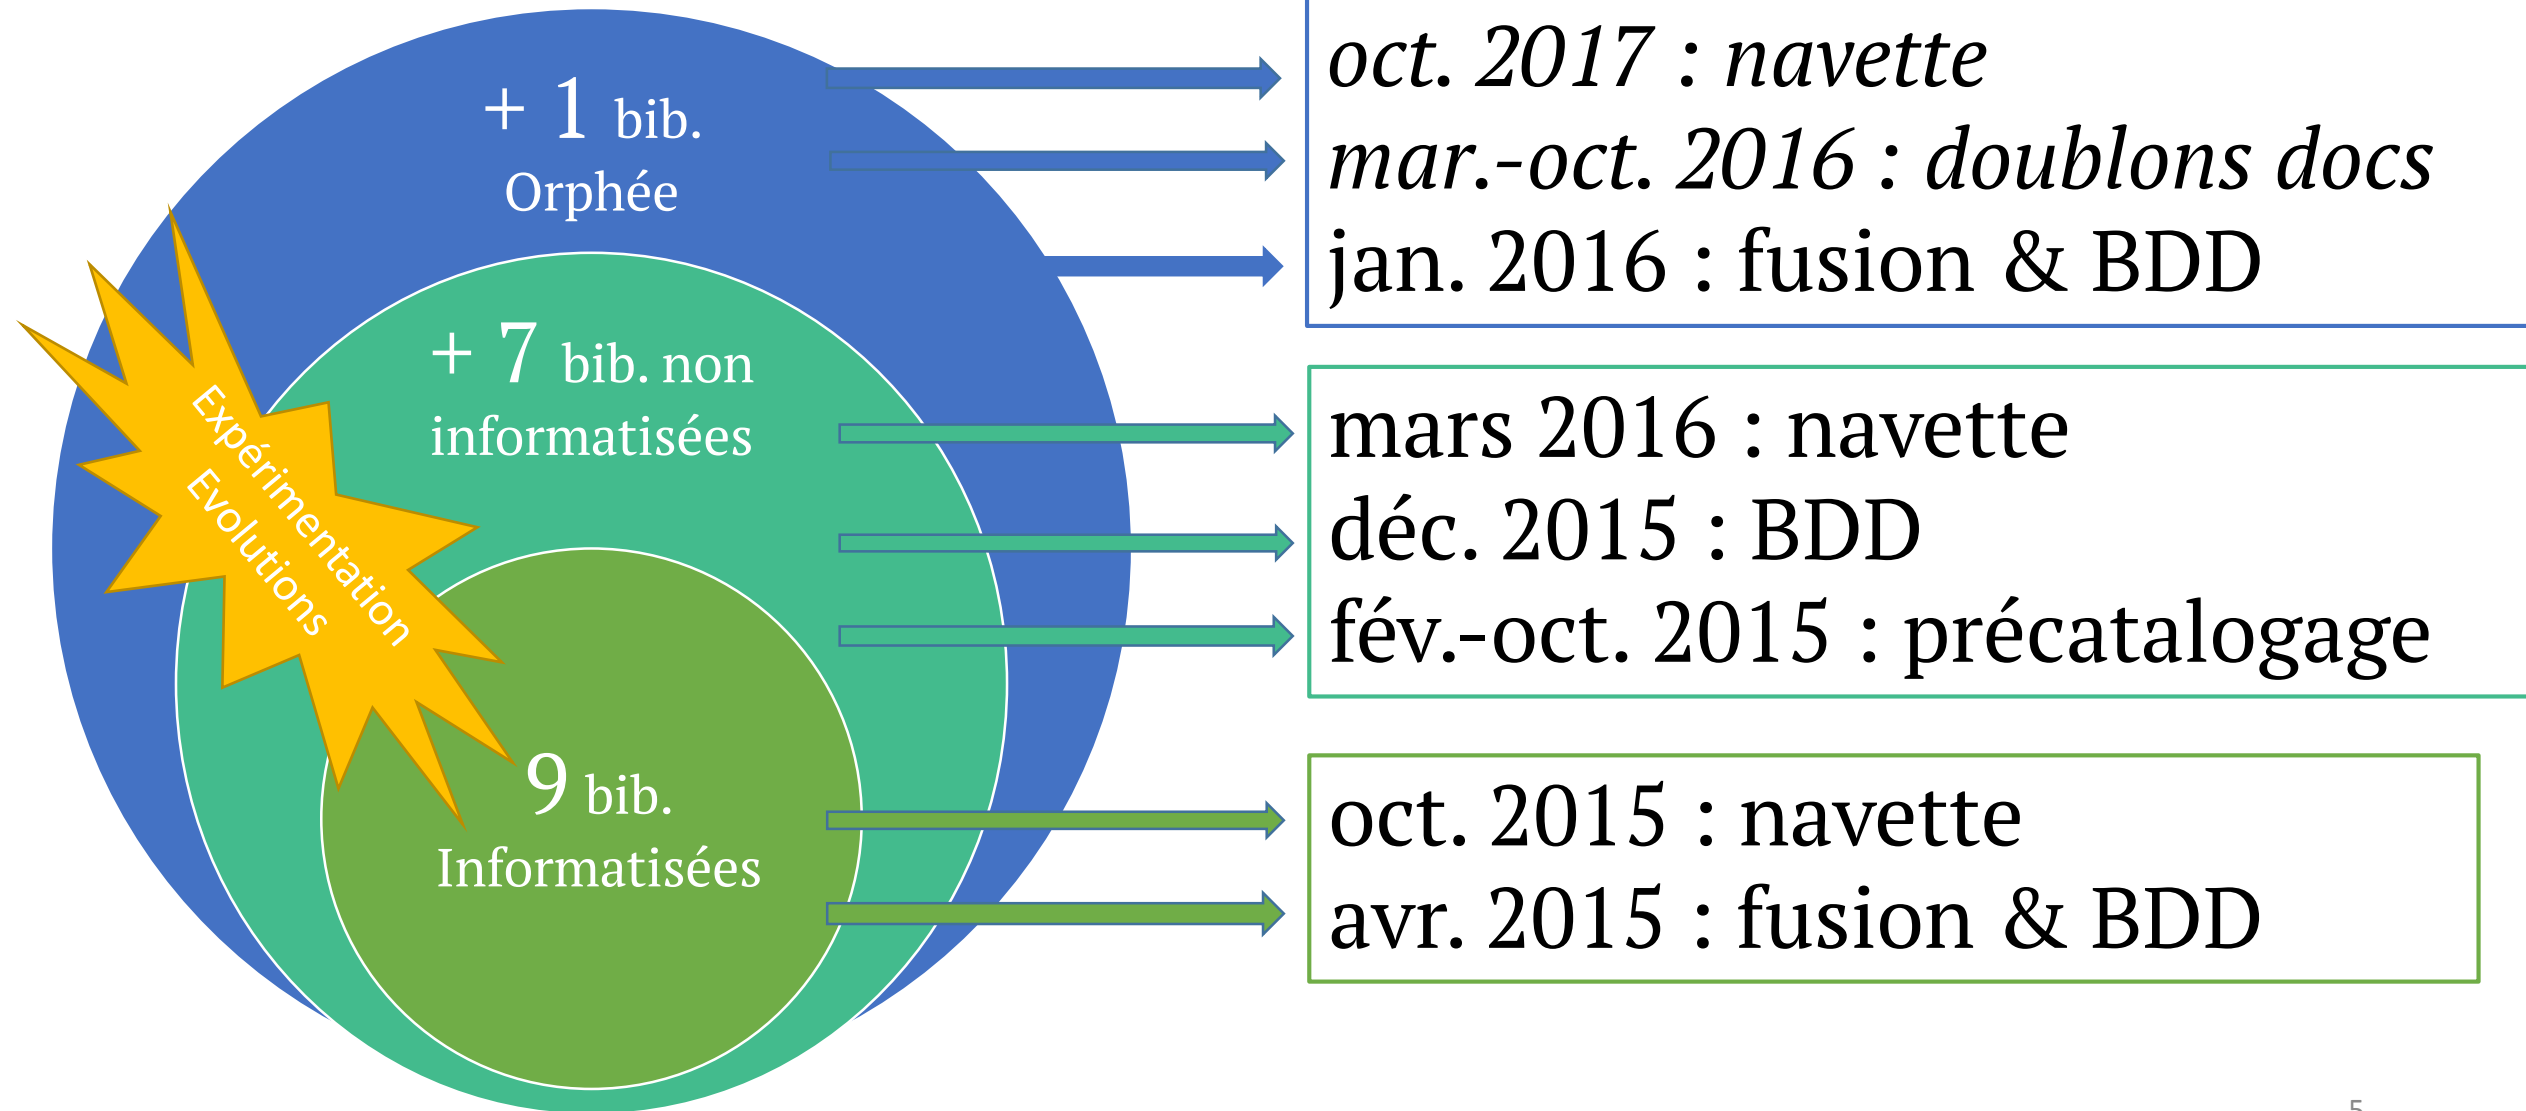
+ 1 bib.
Orphée

+ 7 bib. non informatisées

9 bib.
Informatisées

Expérimentation
Evolutions

oct. 2017 : navette
mar.-oct. 2016 : doublons docs
jan. 2016 : fusion & BDD

mars 2016 : navette
déc. 2015 : BDD
fév.-oct. 2015 : précatalogage

oct. 2015 : navette
avr. 2015 : fusion & BDD

5